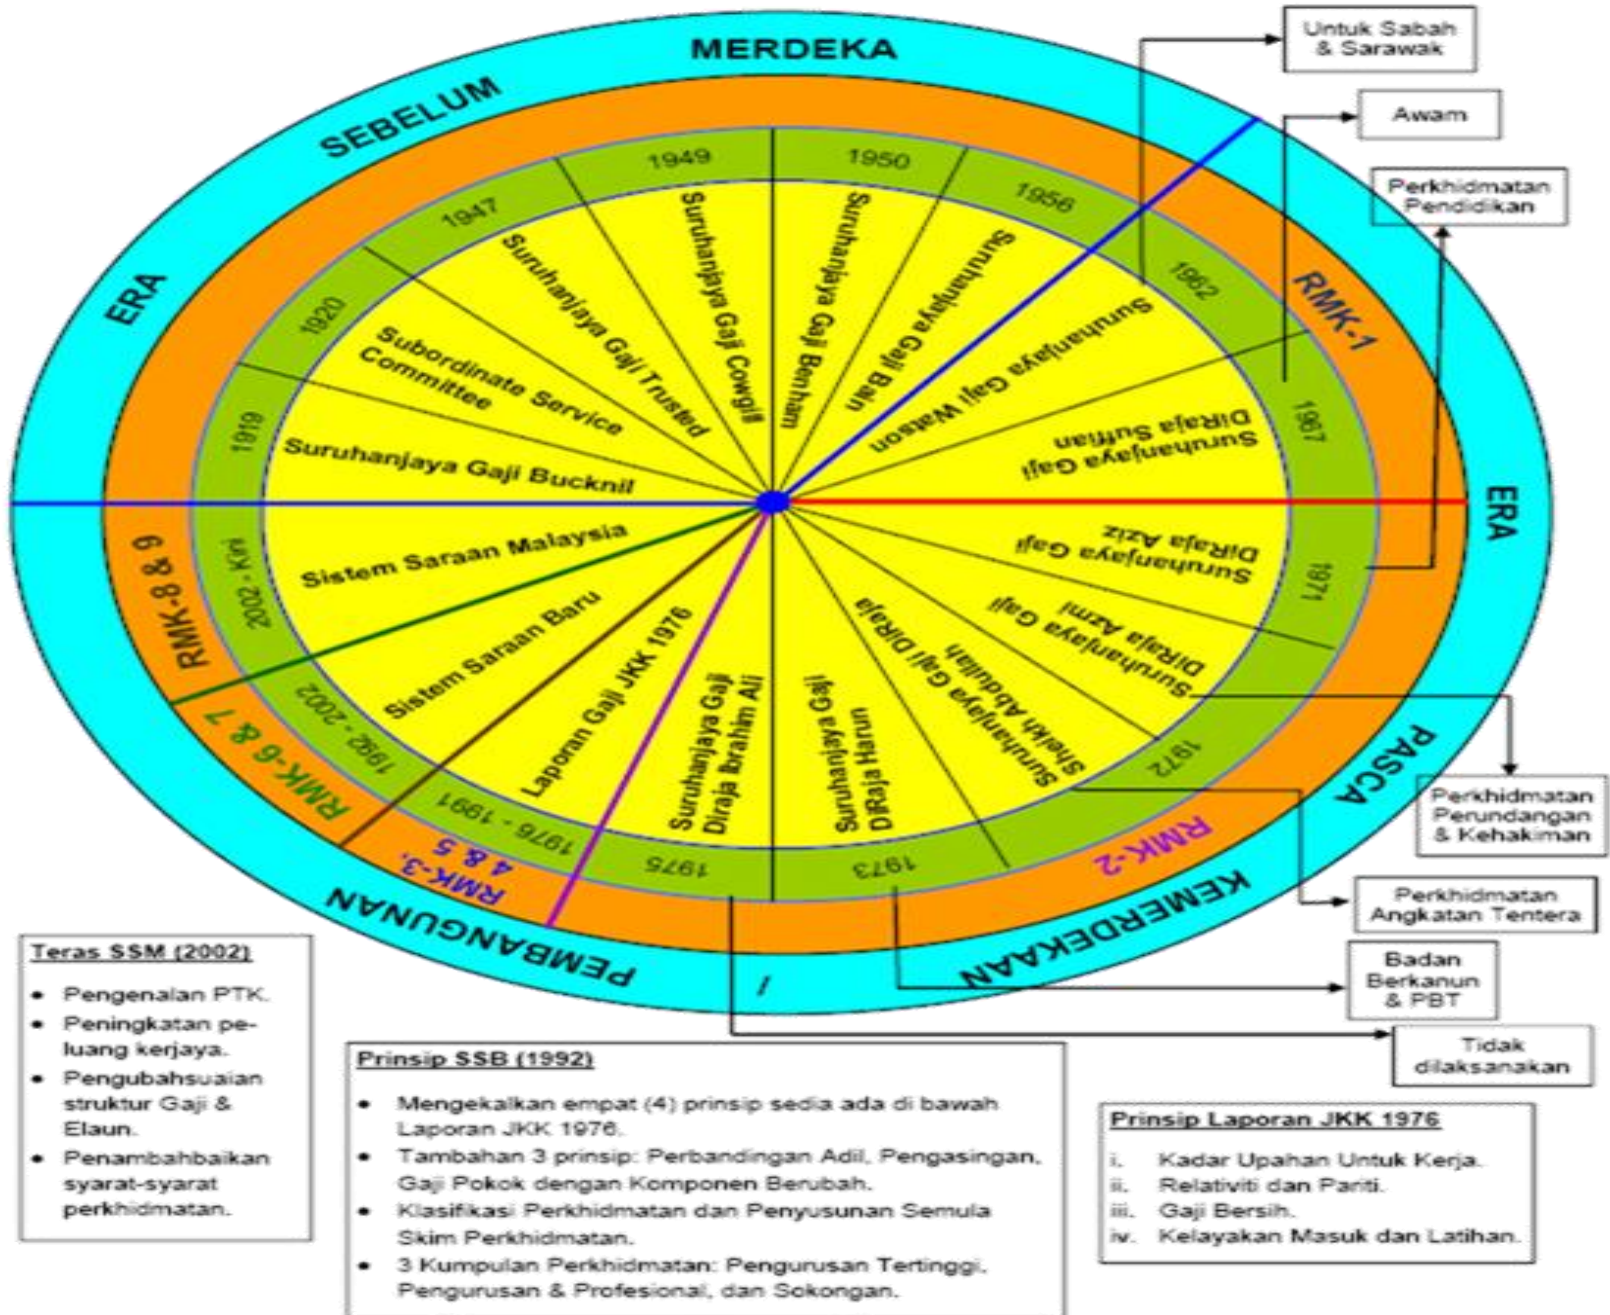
MERDEKA

SEBELUM

ERA

ERA

PASCA

KEMERDEKAAN

PEMBANGUNAN

Untuk Sabah & Sarawak

Awam

Perkhidmatan Pendidikan

RMK-1

RMK-2

RMK-3, 4 & 5

RMK-6 & 7

RMK-8 & 9

1919

1920

1947

1949

1950

1956

1962

1967

1971

1972

1973

1975

1976 - 1991

1992 - 2002

2002 - Kini

Suruhanjaya Gaji Bucknil

Subordinate Service Committee

Suruhanjaya Gaji Trusted

Suruhanjaya Gaji Cowgill

Suruhanjaya Gaji Benham

Suruhanjaya Gaji Bain

Suruhanjaya Gaji Watson

Suruhanjaya Gaji DiRaja Suffian

Suruhanjaya Gaji DiRaja Aziz

Suruhanjaya Gaji DiRaja Azmi

Suruhanjaya Gaji DiRaja Sheikh Abdullah

Suruhanjaya Gaji DiRaja Harun

Suruhanjaya Gaji Diraja Ibrahim Ali

Laporan Gaji JKK 1976

Sistem Saraan Baru

Sistem Saraan Malaysia

Perkhidmatan Perundangan & Kehakiman

Perkhidmatan Angkatan Tentera

Badan Berkanun & PBT

Tidak dilaksanakan

Teras SSM (2002)
• Pengenalan PTK.
• Peningkatan peluang kerjaya.
• Pengubahsuaian struktur Gaji & Elaun.
• Penambahbaikan syarat-syarat perkhidmatan.

Prinsip SSB (1992)
• Mengekalkan empat (4) prinsip sedia ada di bawah Laporan JKK 1976.
• Tambahan 3 prinsip: Perbandingan Adil, Pengasingan, Gaji Pokok dengan Komponen Berubah.
• Klasifikasi Perkhidmatan dan Penyusunan Semula Skim Perkhidmatan.
• 3 Kumpulan Perkhidmatan: Pengurusan Tertinggi, Pengurusan & Profesional, dan Sokongan.

Prinsip Laporan JKK 1976
i. Kadar Upahan Untuk Kerja.
ii. Relativiti dan Pariti.
iii. Gaji Bersih.
iv. Kelayakan Masuk dan Latihan.